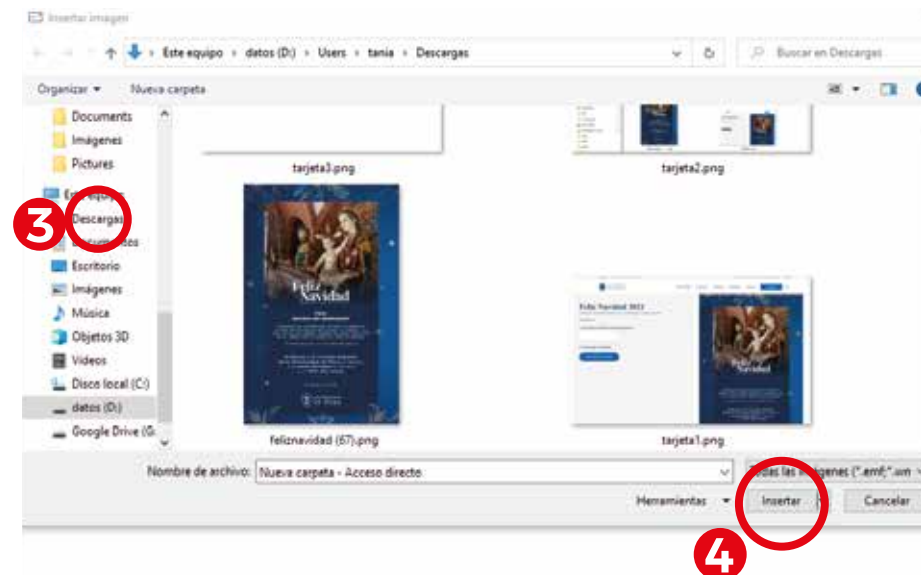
Insertar imagen

Este equipo › datos (D:) › Users › tania › Descargas

Buscar en Descargas

Organizar ▾ Nueva carpeta

Documents
Imágenes
Pictures
Este equipo
Descargas
Documentos
Escritorio
Imágenes
Música
Objetos 3D
Videos
Disco local (C:)
datos (D:)
Google Drive (G:

3

tarjeta3.png

tarjeta2.png

Feliz Navidad

feliznavidad (67).png

Feliz Navidad 2022

Feliz Navidad

tarjeta1.png

Nombre de archivo: Nueva carpeta - Acceso directo

Todas las imágenes (*.emf;*.wn

Herramientas ▾

Insertar

Cancelar

4